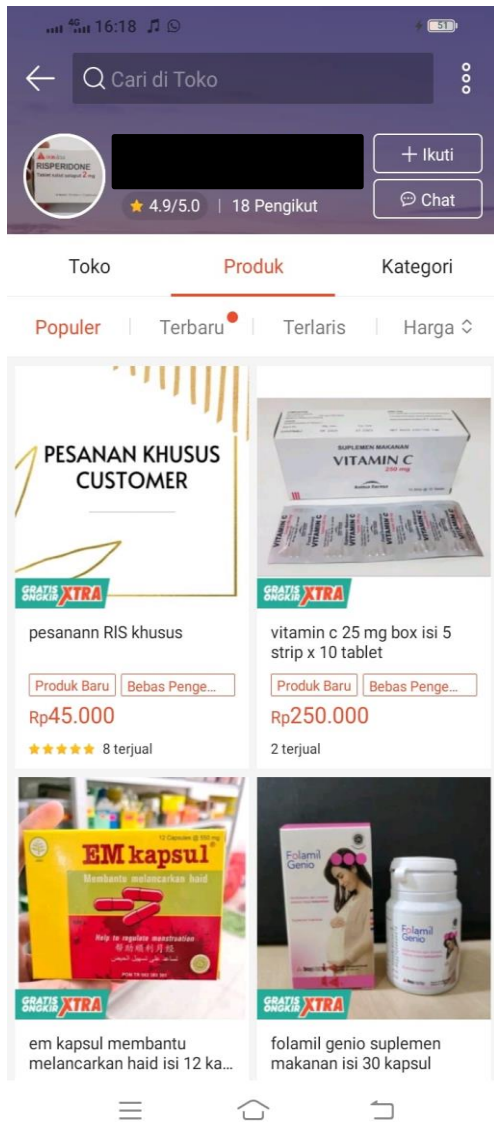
16:18 51

Cari di Toko

RISPERIDONE
Tablet salut selaput 2 mg

★ 4.9/5.0 | 18 Pengikut

+ Ikuti

Chat

Toko

Produk

Kategori

Populer | Terbaru | Terlaris | Harga

PESANAN KHUSUS CUSTOMER

GRATIS ONGKIR XTRA

pesanann RIS khusus

Produk Baru Bebas Penge...

Rp45.000

★★★★★ 8 terjual

SUPLEMEN MAKANAN
VITAMIN C
250 mg

GRATIS ONGKIR XTRA

vitamin c 25 mg box isi 5 strip x 10 tablet

Produk Baru Bebas Penge...

Rp250.000

2 terjual

12 Capsules @ 550 mg
EM kapsul
Membantu melancarkan haid
Help to regulate menstruation

GRATIS ONGKIR XTRA

em kapsul membantu melancarkan haid isi 12 ka...

Folamil Genio

Folamil Genio

GRATIS ONGKIR XTRA

folamil genio suplemen makanan isi 30 kapsul